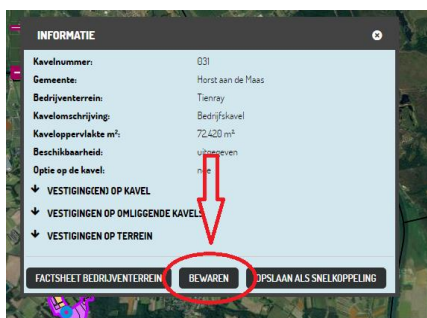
INFORMATIE

| | |
|---|---|
| Kavelnummer: | 031 |
| Gemeente: | Horst aan de Maas |
| Bedrijventerrein: | Tienray |
| Kavelomschrijving: | Bedrijfskavel |
| Kaveloppervlakte m²: | 72.420 m² |
| Beschikbaarheid: | uitgegeven |
| Optie op de kavel: | nee |

VESTIGING(EN) OP KAVEL

VESTIGINGEN OP OMLIGGENDE KAVELS

VESTIGINGEN OP TERREIN

FACTSHEET BEDRIJVENTERREIN

BEWAREN

OPSLAAN ALS SNELKOPPELING